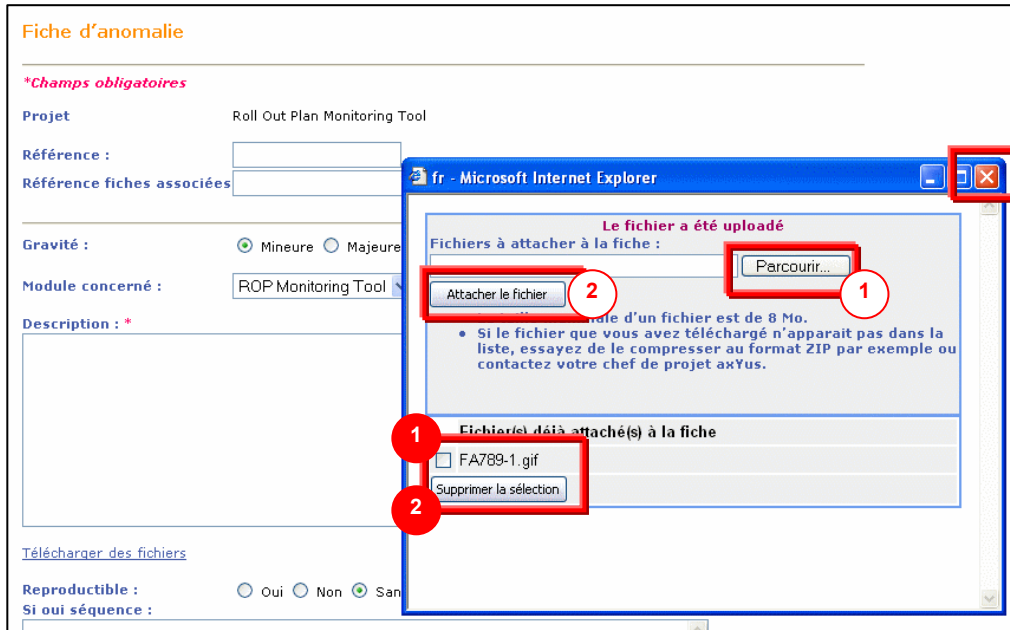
Fiche d'anomalie

*Champs obligatoires

Projet Roll Out Plan Monitoring Tool

Référence :

Référence fiches associées

Gravité : Mineure Majeure

Module concerné : ROP Monitoring Tool

Description : *

Télécharger des fichiers

Reproductible : Oui Non San

Si oui séquence :

fr - Microsoft Internet Explorer

Le fichier a été uploadé

Fichiers à attacher à la fiche :

Parcourir...

1

Attacher le fichier

2

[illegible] ale d'un fichier est de 8 Mo.

• Si le fichier que vous avez téléchargé n'apparait pas dans la liste, essayez de le compresser au format ZIP par exemple ou contactez votre chef de projet axYus.

1

Fichier(s) déjà attaché(s) à la fiche

FA789-1.gif

Supprimer la sélection

2